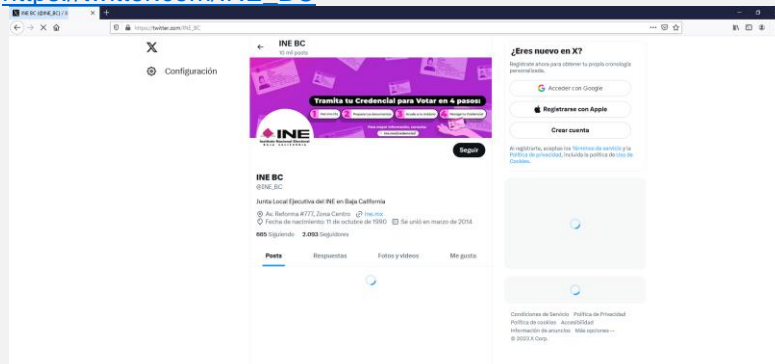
INE BC (@INE_BC) / X
https://twitter.com/INE_BC

Configuración

INE BC
10 mil posts

Tramita tu Credencial para Votar en 4 pasos:
1 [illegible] 2 Prepara tus documentos 3 Acude a tu módulo 4 Recoge tu credencial

INE
Instituto Nacional Electoral
BAJA CALIFORNIA

Seguir

INE BC
@INE_BC

Junta Local Ejecutiva del INE en Baja California

Av. Reforma #777, Zona Centro ine.mx
Fecha de nacimiento 11 de octubre de 1990 Se unió en marzo de 2014

665 Siguiendo 2.093 Seguidores

Posts Respuestas Fotos y videos Me gusta

¿Eres nuevo en X?
Regístrate ahora para obtener tu propia cronología personalizada.

Acceder con Google
Registrarse con Apple
Crear cuenta

Al registrarte, aceptas los Términos de servicio y la Política de privacidad, incluida la política de Uso de Cookies.

Condiciones de Servicio Política de Privacidad Política de cookies Accesibilidad Información de anuncios Más opciones ··· © 2023 X Corp.